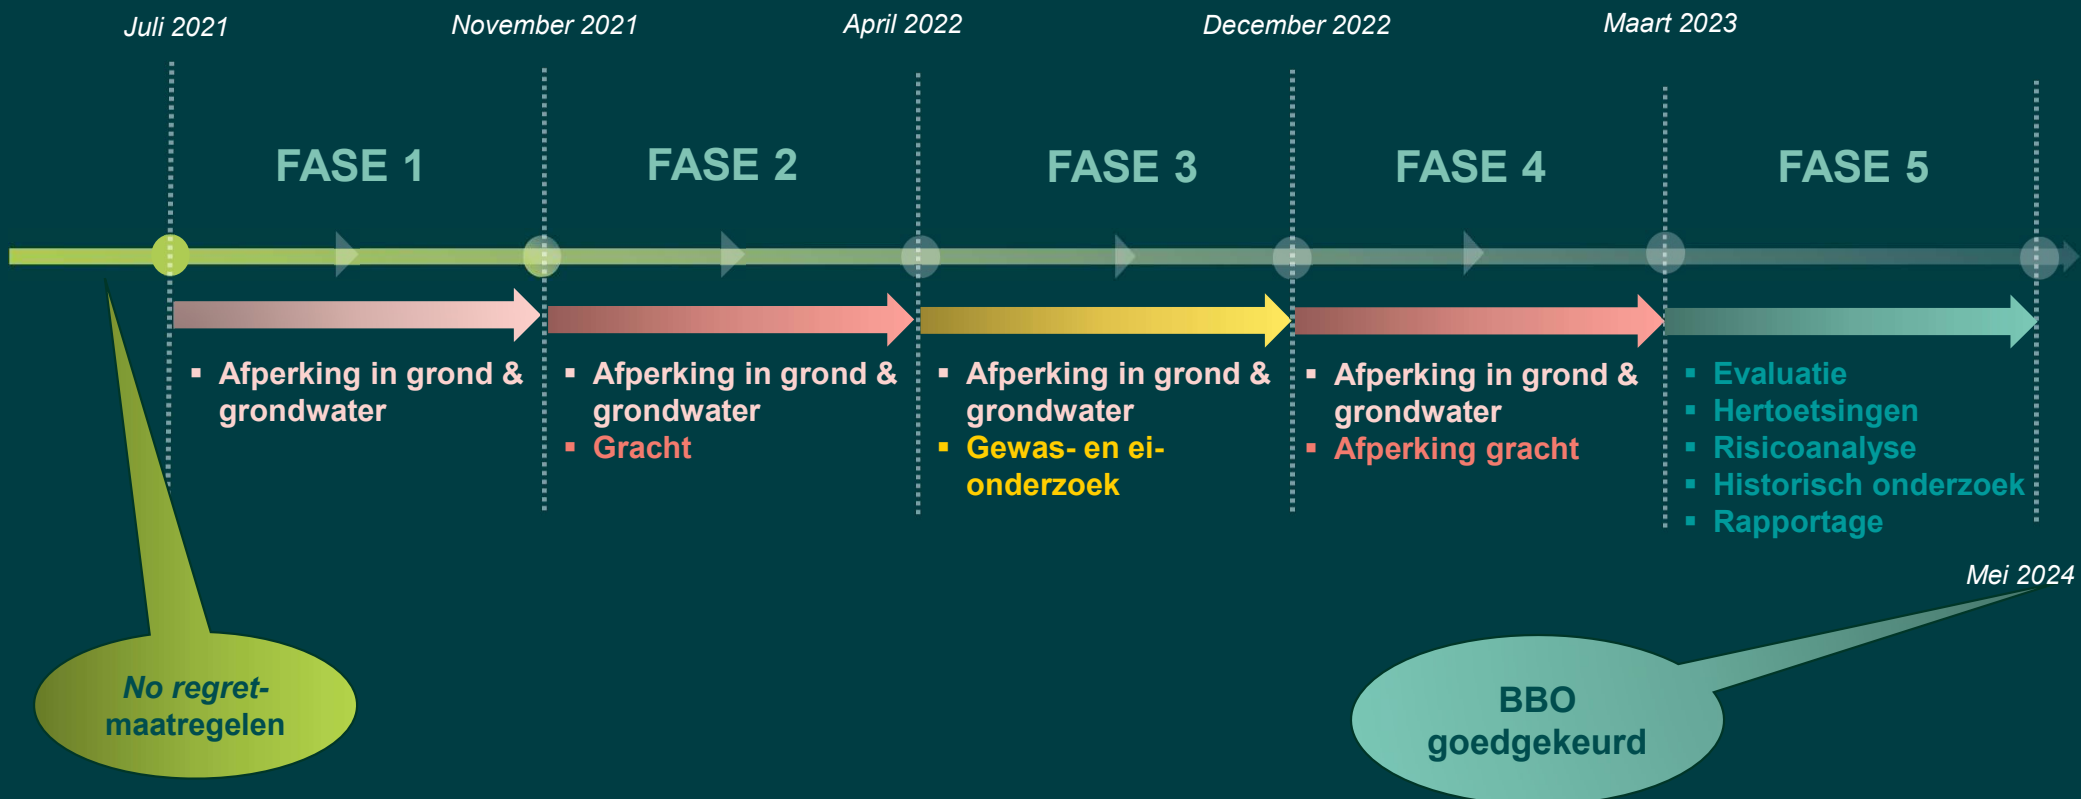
Juli 2021

November 2021

April 2022

December 2022

Maart 2023

FASE 1

▪ Afperking in grond & grondwater

FASE 2

▪ Afperking in grond & grondwater
▪ Gracht

FASE 3

▪ Afperking in grond & grondwater
▪ Gewas- en ei-onderzoek

FASE 4

▪ Afperking in grond & grondwater
▪ Afperking gracht

FASE 5

▪ Evaluatie
▪ Hertoetsingen
▪ Risicoanalyse
▪ Historisch onderzoek
▪ Rapportage

Mei 2024

No regret-maatregelen

BBO goedgekeurd